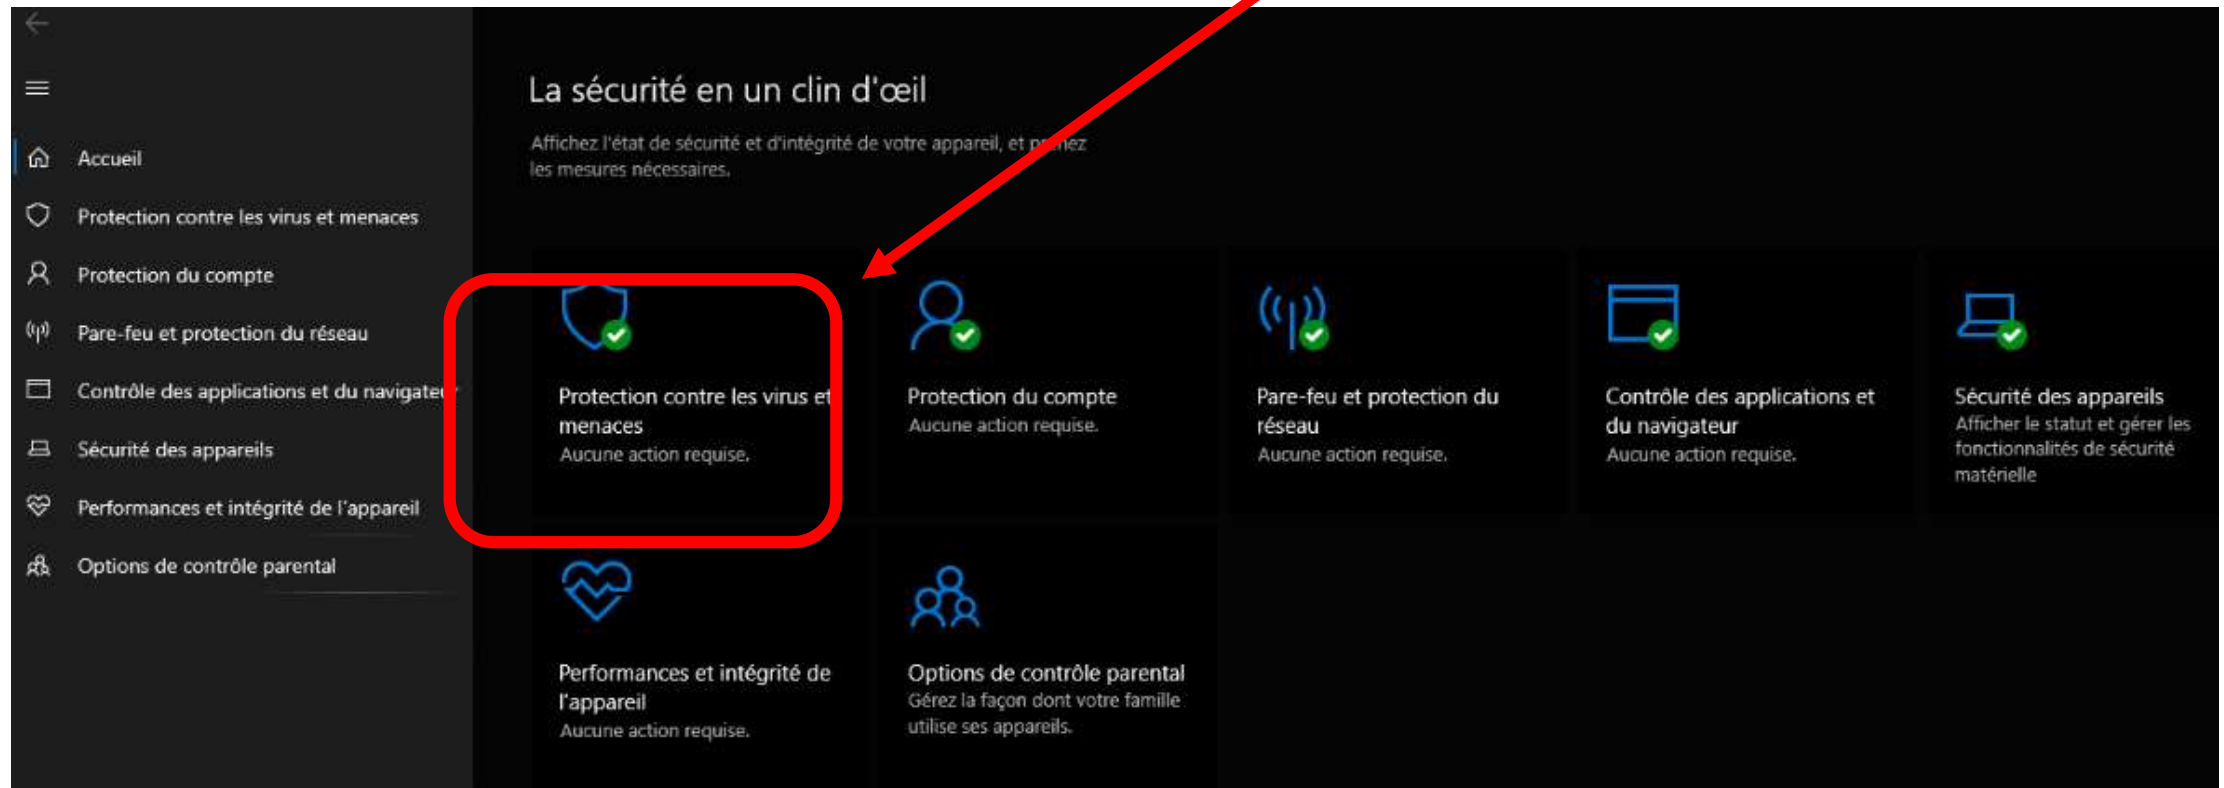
Accueil

Protection contre les virus et menaces

Protection du compte

Pare-feu et protection du réseau

Contrôle des applications et du navigateu

Sécurité des appareils

Performances et intégrité de l'appareil

Options de contrôle parental

La sécurité en un clin d'œil

Affichez l'état de sécurité et d'intégrité de votre appareil, et p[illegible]ez les mesures nécessaires.

Protection contre les virus et menaces
Aucune action requise.

Protection du compte
Aucune action requise.

Pare-feu et protection du réseau
Aucune action requise.

Contrôle des applications et du navigateur
Aucune action requise.

Sécurité des appareils
Afficher le statut et gérer les fonctionnalités de sécurité matérielle

Performances et intégrité de l'appareil
Aucune action requise.

Options de contrôle parental
Gérez la façon dont votre famille utilise ses appareils.